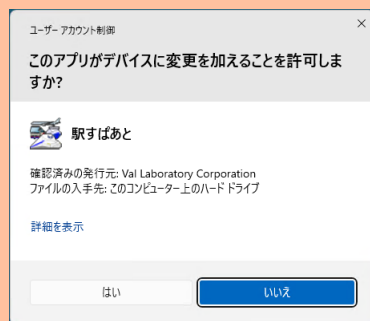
ユーザー アカウント制御

×

このアプリがデバイスに変更を加えることを許可しますか?

駅すぱあと

確認済みの発行元: Val Laboratory Corporation
ファイルの入手先: このコンピューター上のハード ドライブ

詳細を表示

はい

いいえ